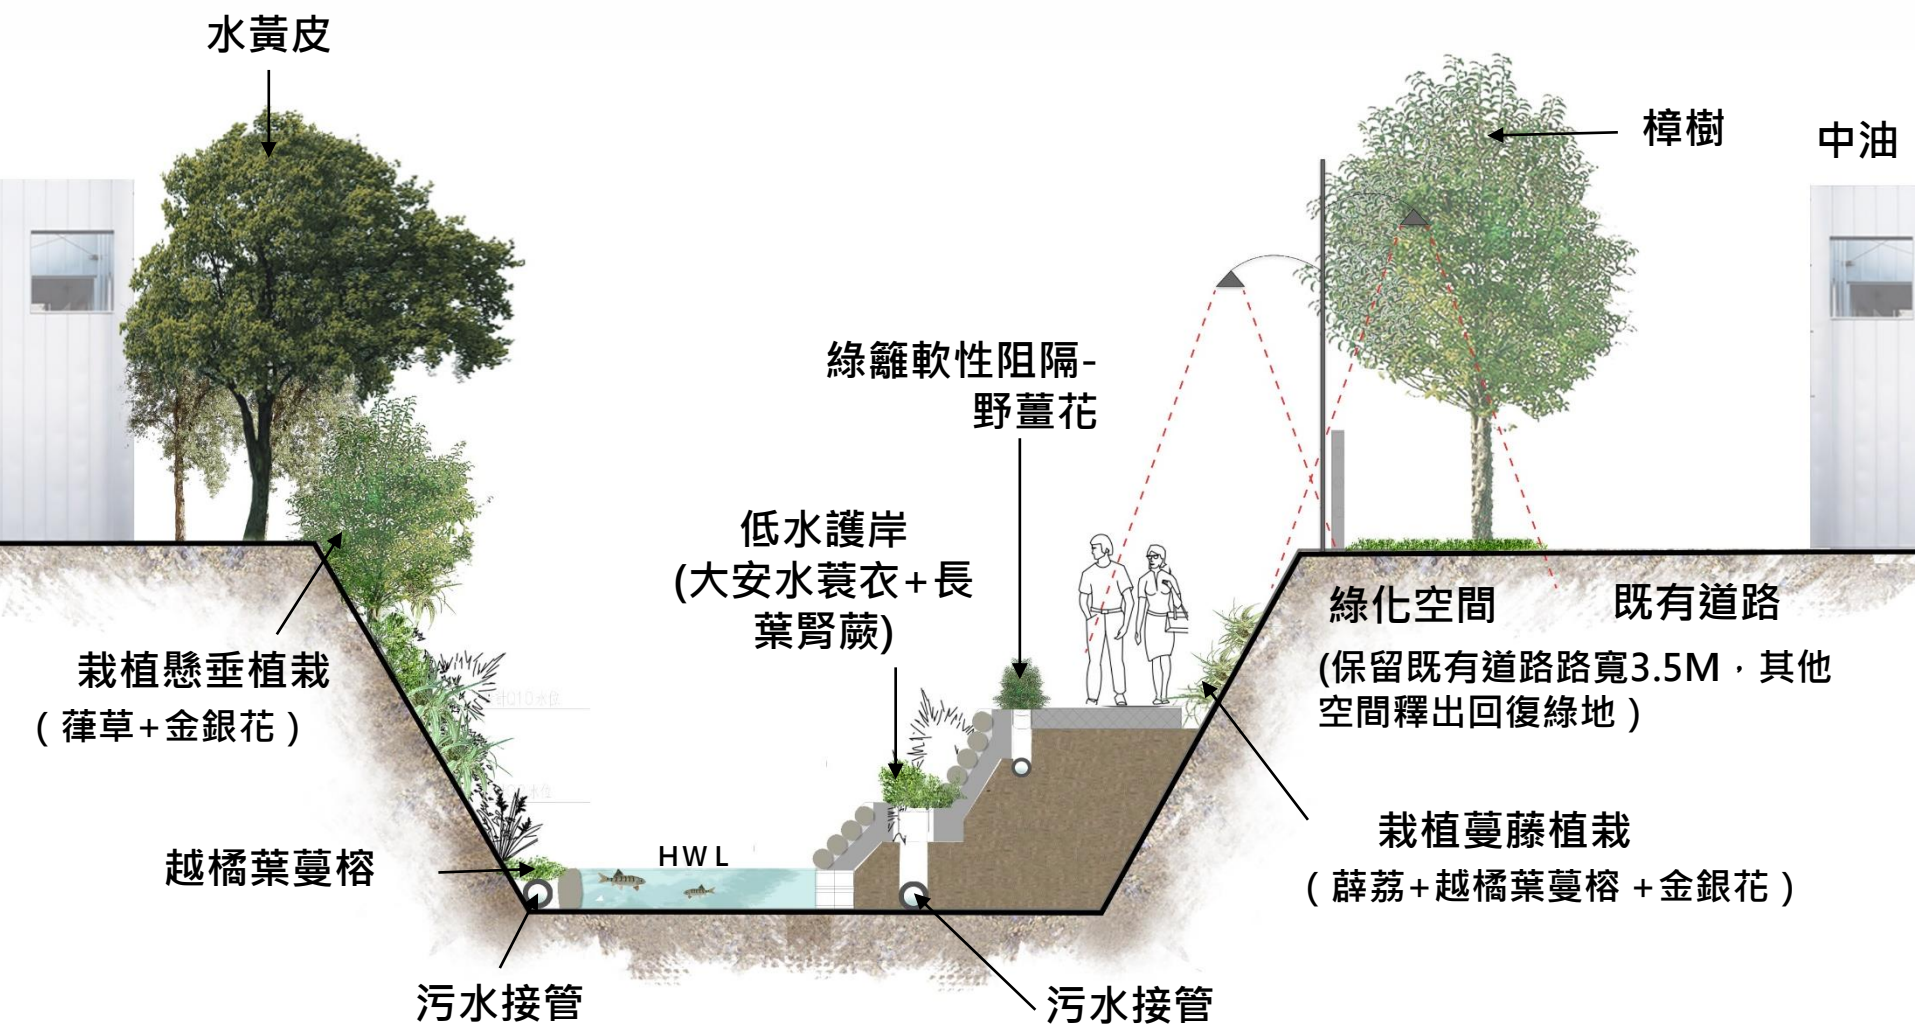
水黃皮

樟樹

中油

綠籬軟性阻隔-野薑花

低水護岸
(大安水蓑衣+長葉腎蕨)

綠化空間

既有道路

(保留既有道路路寬3.5M，其他空間釋出回復綠地）

栽植懸垂植栽
(葎草+金銀花)

越橘葉蔓榕

HWL

栽植蔓藤植栽
(薜荔+越橘葉蔓榕 +金銀花)

污水接管

污水接管